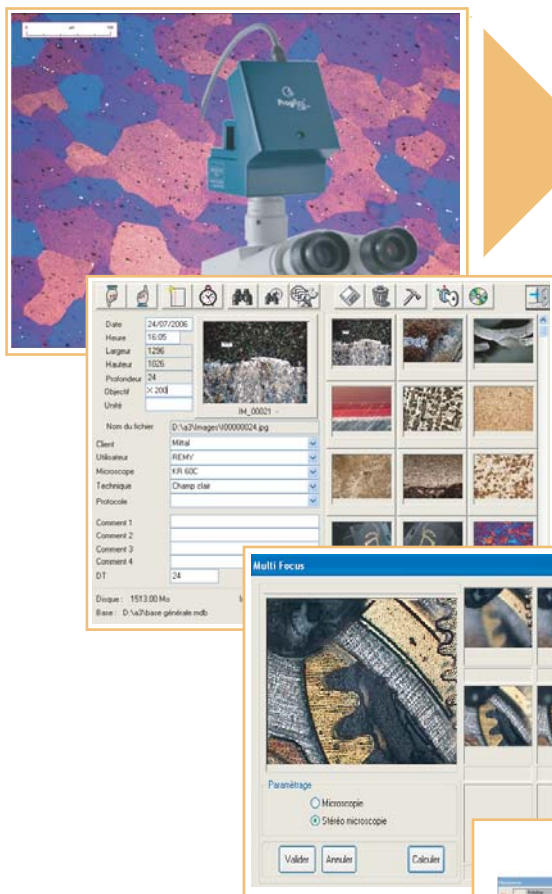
ProgRes

Date 24/07/2006
Heure 16:05
Largeur 1296
Hauteur 1026
Profondeur 24
Objectif X 200
Unité

IM_00021

Nom du fichier D:\a3\Images\I00000024.jpg
Client Mittal
Utilisateur REMY
Microscope KR 60C
Technique Champ clair
Protocole

Comment 1
Comment 2
Comment 3
Comment 4
DT 24

Disque : 1513.00 Mo
Base : D:\a3\base générale.mdb

Multi Focus

Paramétrage
Microscopie
Stéréo microscopie

Valider
Annuler
Calculer